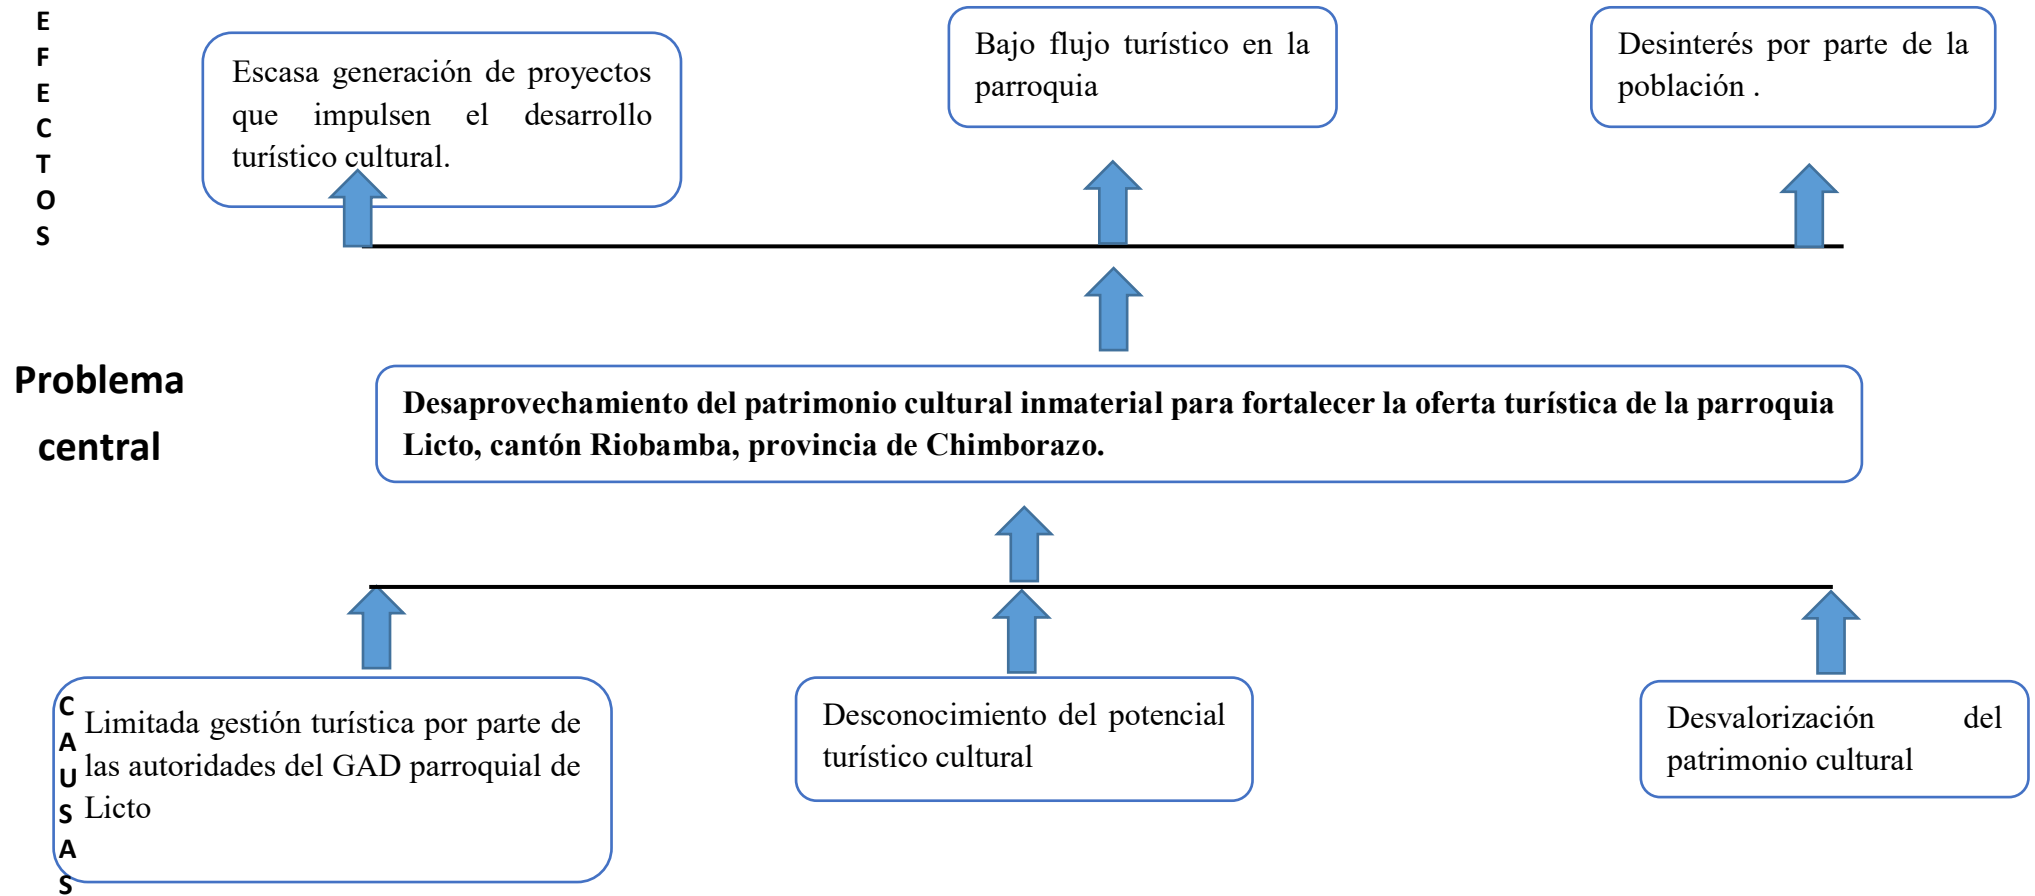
E
F
E
C
T
O
S

Escasa generación de proyectos que impulsen el desarrollo turístico cultural.

Bajo flujo turístico en la parroquia

Desinterés por parte de la población .

Problema central

**Desaprovechamiento del patrimonio cultural inmaterial para fortalecer la oferta turística de la parroquia Licto, cantón Riobamba, provincia de Chimborazo.**

C
A
U
S
A
S

Limitada gestión turística por parte de las autoridades del GAD parroquial de Licto

Desconocimiento del potencial turístico cultural

Desvalorización del patrimonio cultural